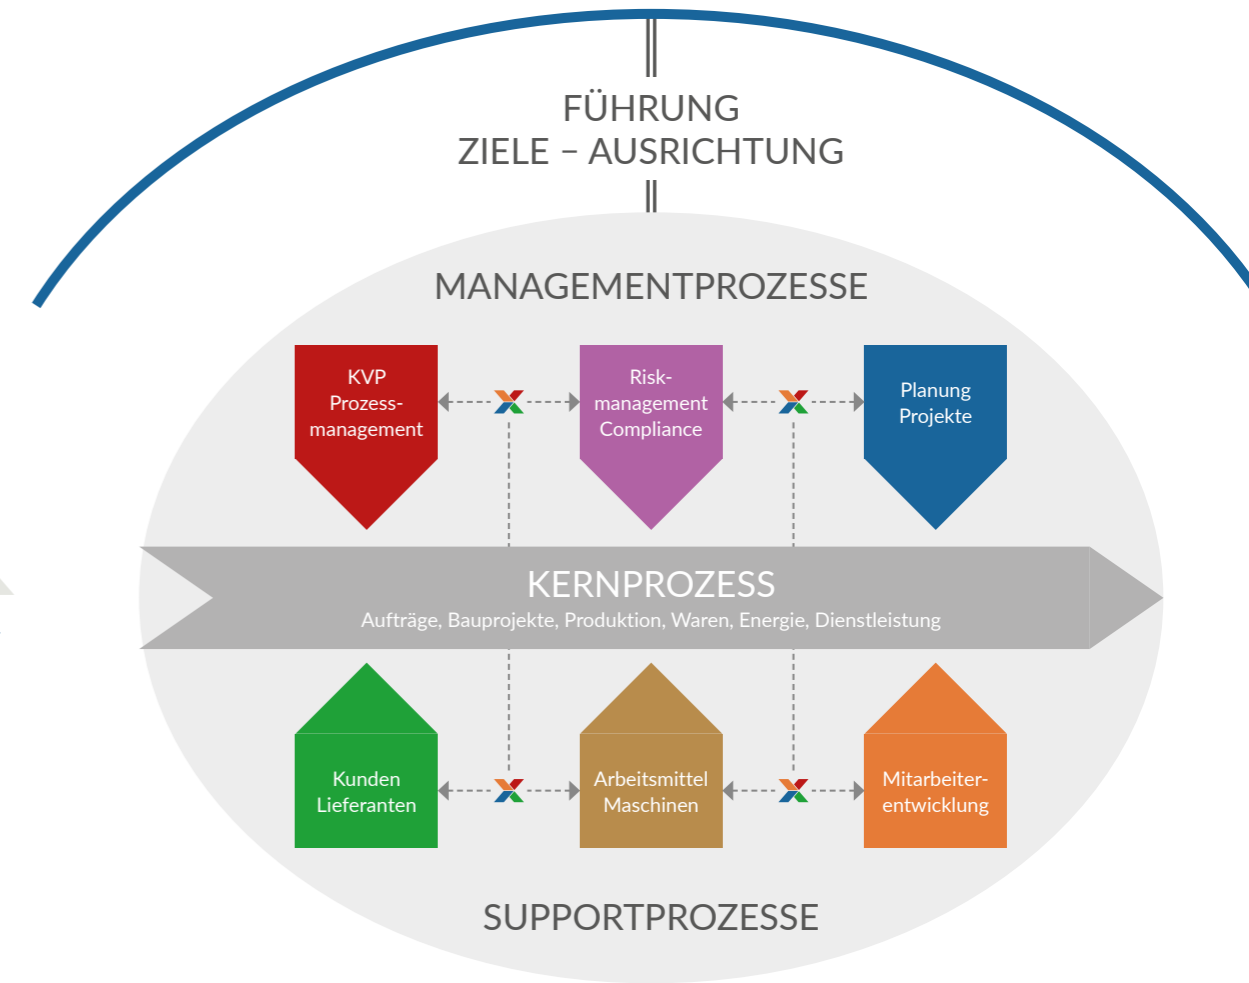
FÜHRUNG
ZIELE – AUSRICHTUNG

MANAGEMENTPROZESSE

KVP
Prozessmanagement

Riskmanagement
Compliance

Planung
Projekte

KERNPROZESS
Aufträge, Bauprojekte, Produktion, Waren, Energie, Dienstleistung

Kunden
Lieferanten

Arbeitsmittel
Maschinen

Mitarbeiterentwicklung

SUPPORTPROZESSE